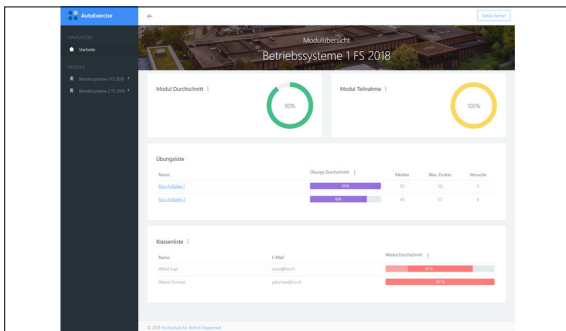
AutoExercise

NAVIGATION

Startseite

MODULE

Betriebssysteme 1 FS 2018

Betriebssysteme 2 FS 2018

Seite Sichten

Modulübersicht

Betriebssysteme 1 FS 2018

Modul Durchschnitt

90%

Modul Teilnahme

100%

Übungsliste

| Name | Übungs Durchschnitt | Median | Max. Punkte | Versuche |
|---|---|---|---|---|
| Pico Aufgabe 1 | 100% | 10 | 10 | 3 |
| Pico Aufgabe 2 | 80% | 10 | 10 | 4 |

Klassenliste

| Name | E-Mail | Modul Durchschnitt |
|---|---|---|
| Wheel Sopi | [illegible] | 80 % |
| Robert Dumas | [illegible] | 100 % |

© 2018 Hochschule für Technik Rapperswil